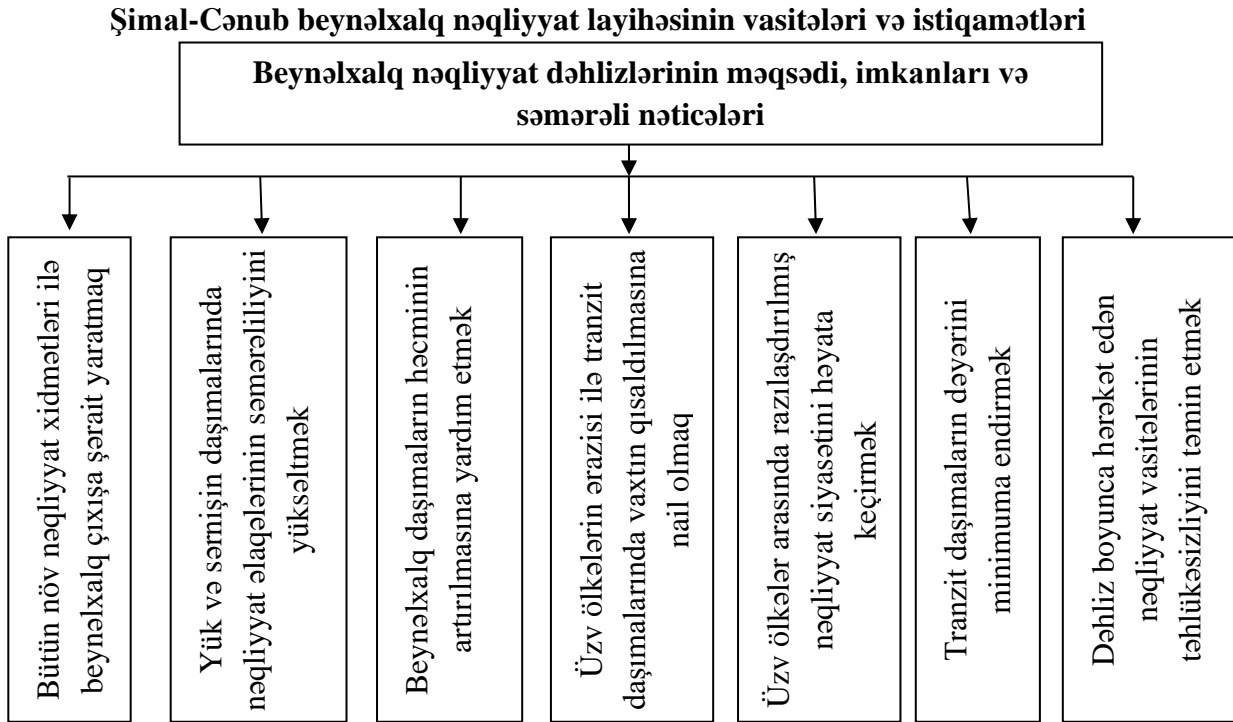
Şimal-Cənub beynəlxalq nəqliyyat layihəsinin vasitələri və istiqamətləri

Beynəlxalq nəqliyyat dəhlizlərinin məqsədi, imkanları və səmərəli nəticələri

Bütün növ nəqliyyat xidmətləri ilə beynəlxalq çıxışa şərait yaratmaq

Yük və sərnişin daşımalarında nəqliyyat əlaqələrinin səmərəliliyini yüksəltmək

Beynəlxalq daşımaların həcminin artırılmasına yardım etmək

Üzv ölkələrin ərazisi ilə tranzit daşımalarında vaxtın qısaldılmasına nail olmaq

Üzv ölkələr arasında razılaşdırılmış nəqliyyat siyasətini həyata keçirmək

Tranzit daşımaların dəyərini minimuma endirmək

Dəhliz boyunca hərəkət edən nəqliyyat vasitələrinin təhlükəsizliyini təmin etmək